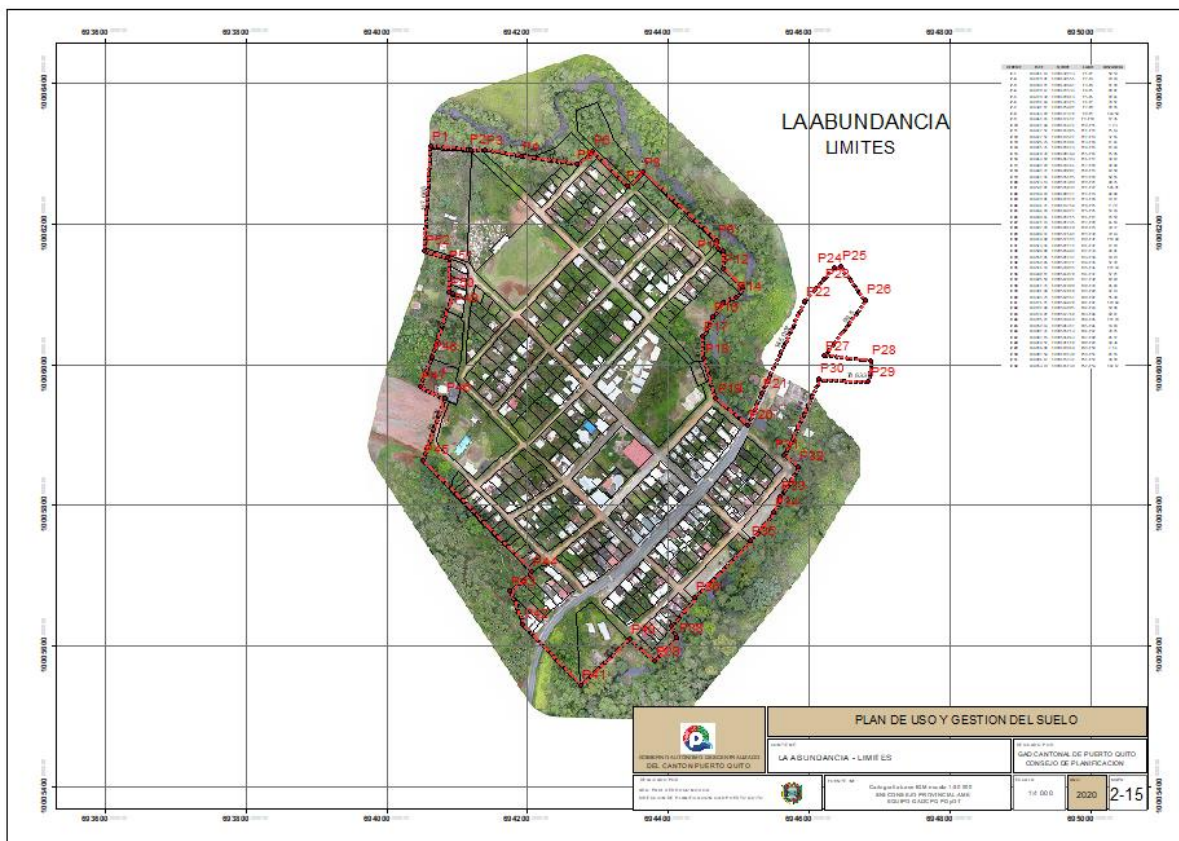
693600
693800
694000
694200
694400
694600
694800
695000

10006400
10006200
10006000
10005800
10005600
10005400

LA ABUNDANCIA
LIMITES

P1 P2 P3 P4 P5 P6 P7 P8 P9 P10 P11 P12 P13 P14 P15 P16 P17 P18 P19 P20 P21 P22 P23 P24 P25 P26 P27 P28 P29 P30 P31 P32 P33 P34 P35 P36 P37 P38 P39 P40 P41 P42 P43 P44 P45 P46 P47

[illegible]

PLAN DE USO Y GESTION DEL SUELO

GOBIERNO AUTONOMO DESCENTRALIZADO DEL CANTON PUERTO QUITO

LA ABUNDANCIA - LIMITES

GAD CANTONAL DE PUERTO QUITO
CONSEJO DE PLANIFICACION

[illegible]

1:4 000

2020

2-15